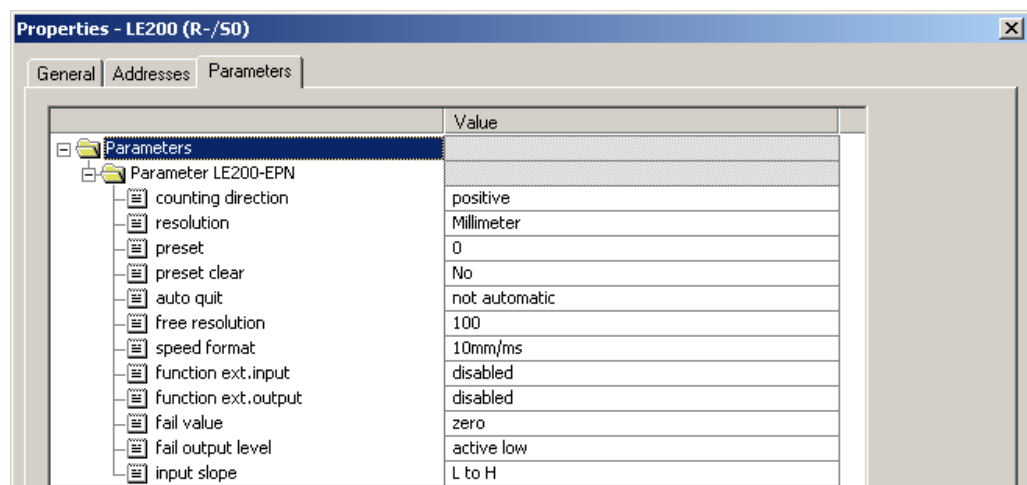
Properties - LE200 (R-/S0)

General | Addresses | Parameters

| | Value |
|---|---|
| Parameters | |
| Parameter LE200-EPN | |
| counting direction | positive |
| resolution | Millimeter |
| preset | 0 |
| preset clear | No |
| auto quit | not automatic |
| free resolution | 100 |
| speed format | 10mm/ms |
| function ext.input | disabled |
| function ext.output | disabled |
| fail value | zero |
| fail output level | active low |
| input slope | L to H |